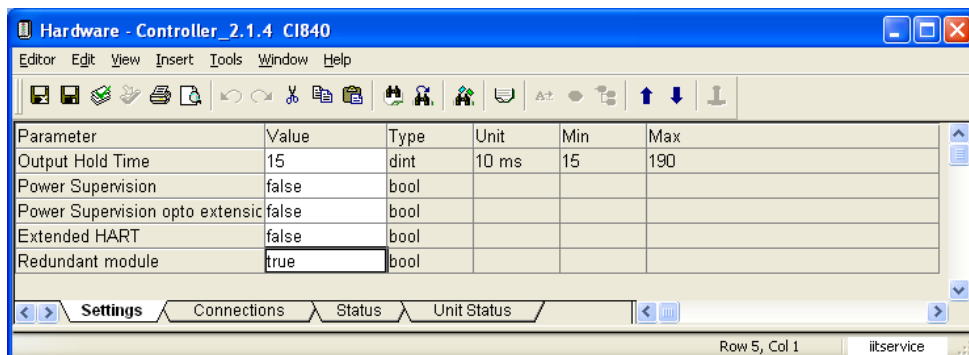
Hardware - Controller_2.1.4 CI840

Editor Edit View Insert Tools Window Help

| Parameter | Value | Type | Unit | Min | Max |
|---|---|---|---|---|---|
| Output Hold Time | 15 | dint | 10 ms | 15 | 190 |
| Power Supervision | false | bool | | | |
| Power Supervision opto extensic | false | bool | | | |
| Extended HART | false | bool | | | |
| Redundant module | true | bool | | | |

Settings Connections Status Unit Status

Row 5, Col 1 iitservice